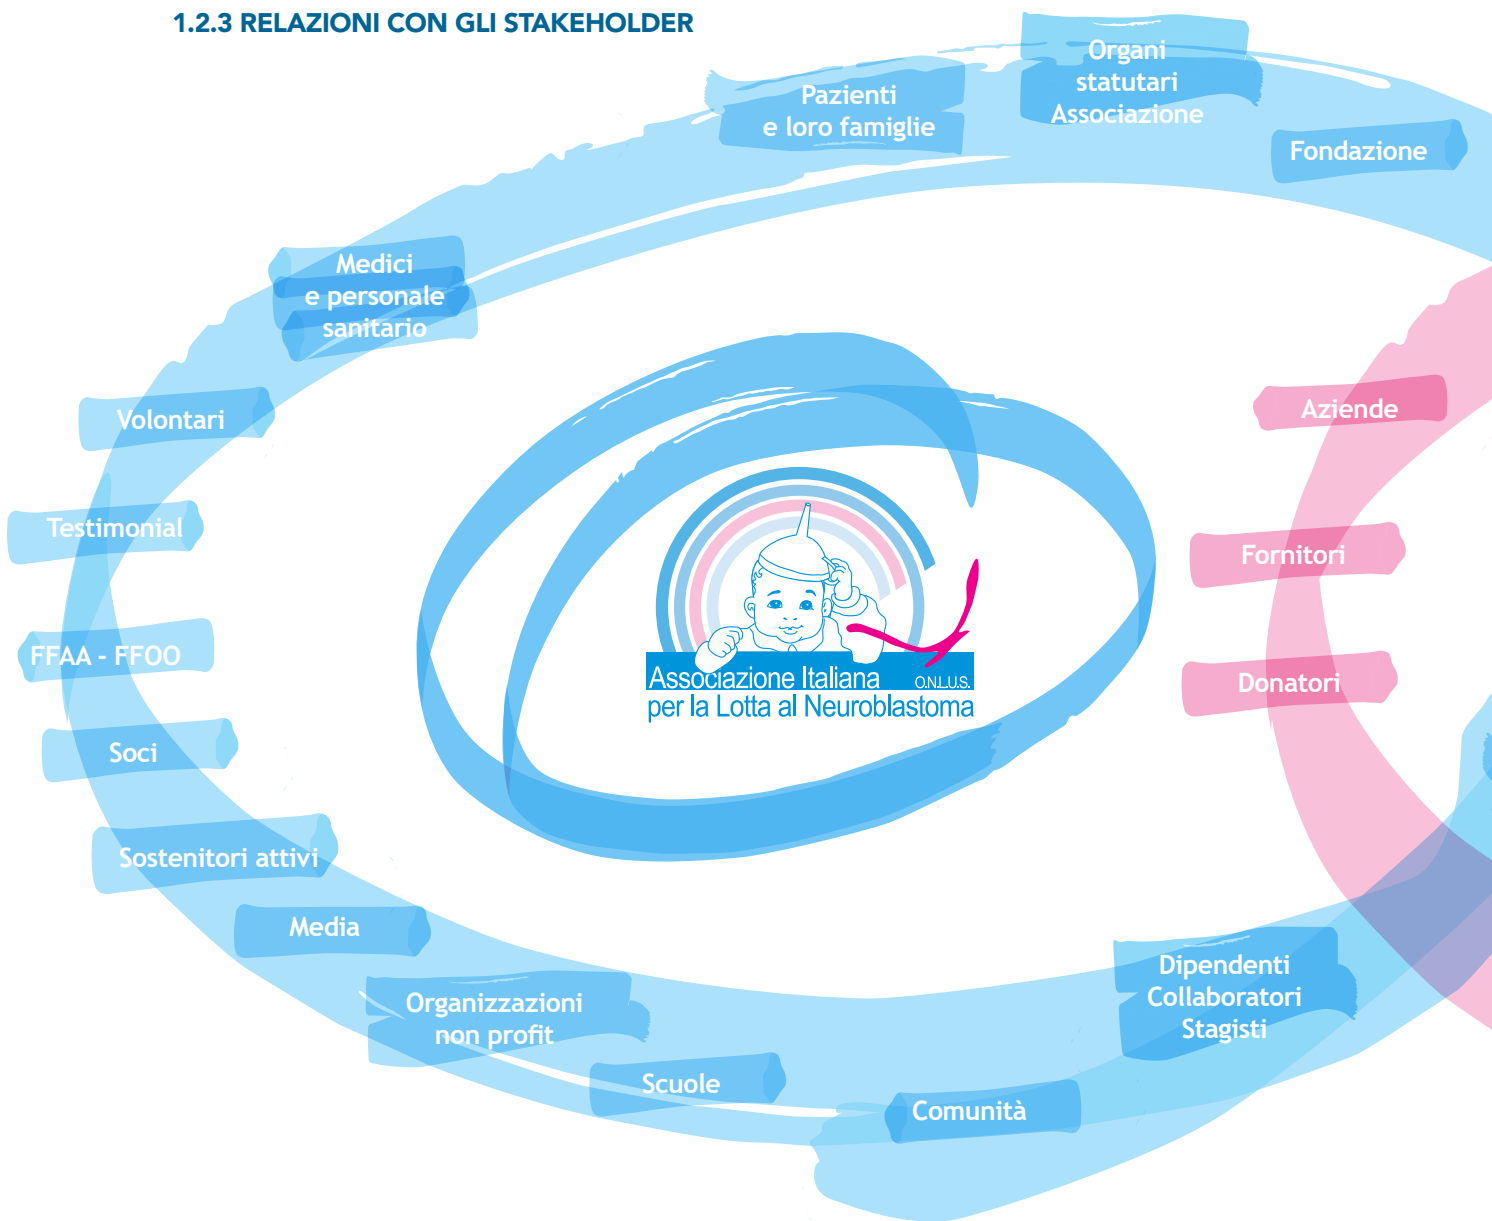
1.2.3 RELAZIONI CON GLI STAKEHOLDER

Pazienti e loro famiglie

Organi statutari Associazione

Fondazione

Medici e personale sanitario

Volontari

Testimonial

FFAA - FFOO

Soci

Sostenitori attivi

Media

Organizzazioni non profit

Scuole

Comunità

Dipendenti Collaboratori Stagisti

Aziende

Fornitori

Donatori

Associazione Italiana O.N.L.U.S. per la Lotta al Neuroblastoma